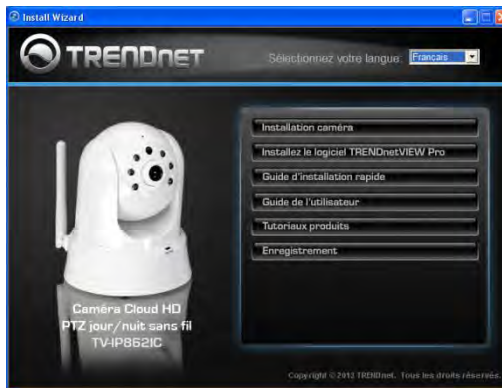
Install Wizard

TRENDnET

Sélectionnez votre langue: Français

Installation caméra

Installez le logiciel TRENDnetVIEW Pro

Guide d'installation rapide

Guide de l'utilisateur

Tutoriaux produits

Enregistrement

Caméra Cloud HD PTZ jour/nuit sans fil TV-IP862IC

Copyright © 2013 TRENDnet. Tous les droits réservés.